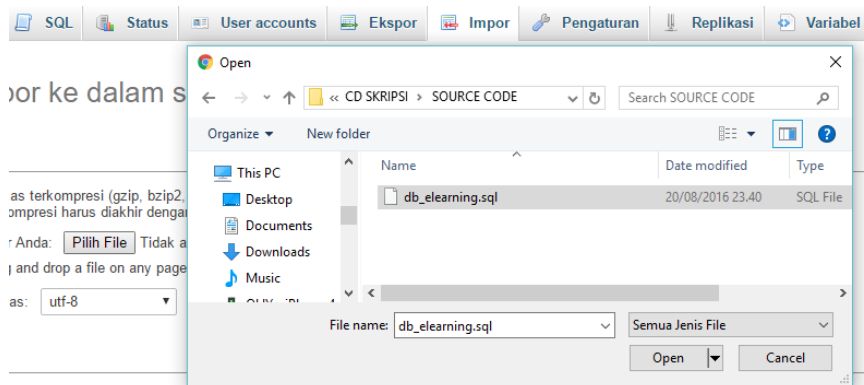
SQL Status User accounts Ekspor Impor Pengaturan Replikasi Variabel

oor ke dalam s

as terkompresi (gzip, bzip2,
ompresi harus diakhir dengan

r Anda: Pilih File Tidak a
and drop a file on any page

as: utf-8

Open

« CD SKRIPSI › SOURCE CODE

Search SOURCE CODE

Organize ▾ New folder

This PC
Desktop
Documents
Downloads
Music
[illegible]

Name Date modified Type
db_elearning.sql 20/08/2016 23.40 SQL File

File name: db_elearning.sql
Semua Jenis File
Open Cancel